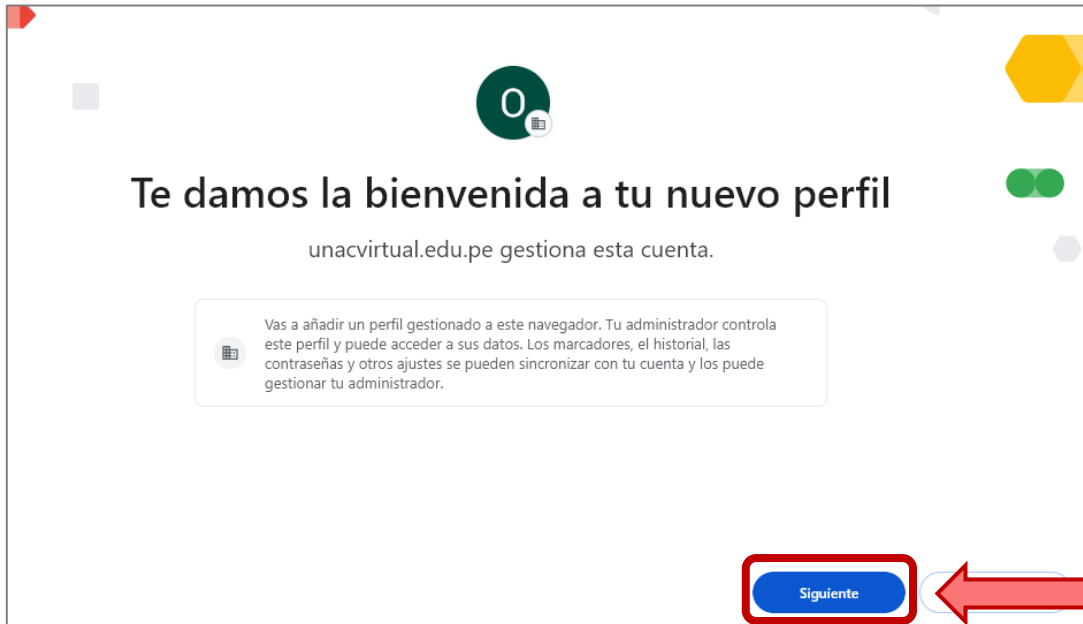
O

Te damos la bienvenida a tu nuevo perfil

unacvirtual.edu.pe gestiona esta cuenta.

Vas a añadir un perfil gestionado a este navegador. Tu administrador controla este perfil y puede acceder a sus datos. Los marcadores, el historial, las contraseñas y otros ajustes se pueden sincronizar con tu cuenta y los puede gestionar tu administrador.

Siguiente